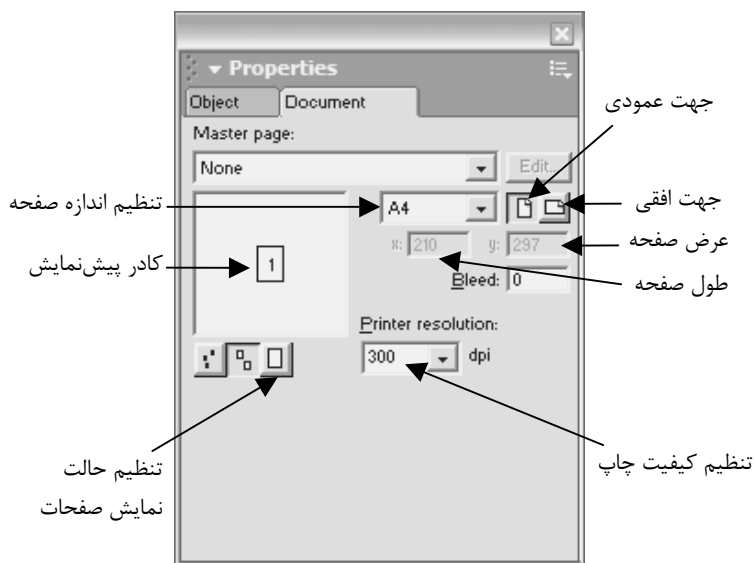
Properties

Object | Document

Master page:

None

Edit...

جهت عمودی

تنظیم اندازه صفحه

A4

جهت افقی

x: 210

y: 297

عرض صفحه

کادر پیش‌نمایش

1

Bleed: 0

طول صفحه

Printer resolution:

300

dpi

تنظیم حالت نمایش صفحات

تنظیم کیفیت چاپ